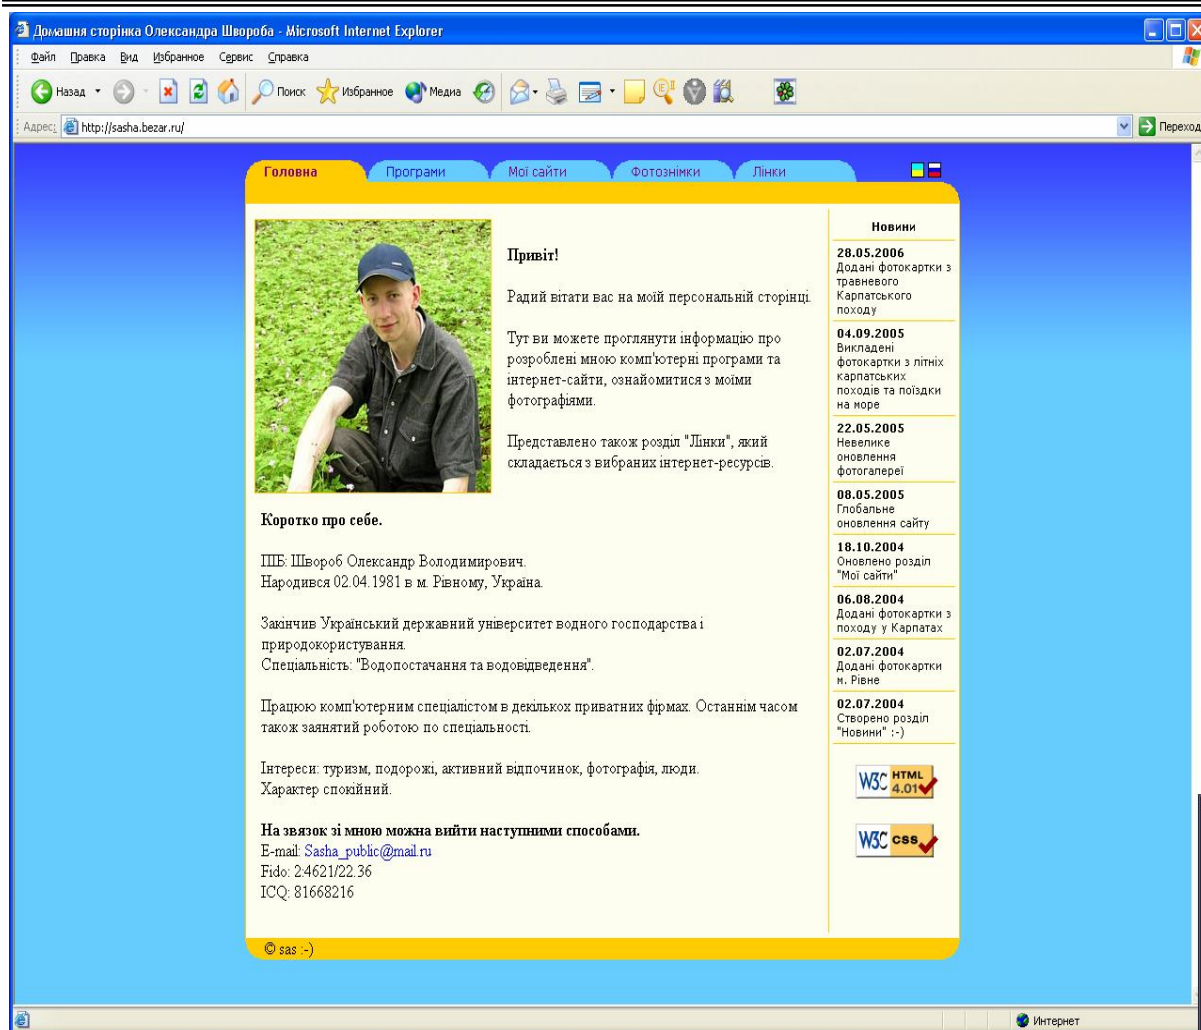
Домашня сторінка Олександра Швороба - Microsoft Internet Explorer

Файл Правка Вид Избранное Сервис Справка

Назад Поиск Избранное Медиа

Адрес http://sasha.bezar.ru/ Переход

Головна Програми Мої сайти Фотознімки Лінки

Привіт!

Радий вітати вас на моїй персональній сторінці.

Тут ви можете проглянути інформацію про розроблені мною комп'ютерні програми та інтернет-сайти, ознайомитися з моїми фотографіями.

Представлено також розділ "Лінки", який складається з вибраних інтернет-ресурсів.

Коротко про себе.

ПІБ: Швороб Олександр Володимирович.
Народився 02.04.1981 в м. Рівному, Україна.

Закінчив Український державний університет водного господарства і природокористування.
Спеціальність: "Водопостачання та водовідведення".

Працюю комп'ютерним спеціалістом в декількох приватних фірмах. Останнім часом також заянятий роботою по спеціальності.

Інтереси: туризм, подорожі, активний відпочинок, фотографія, люди.
Характер спокійний.

На звязок зі мною можна вийти наступними способами.
E-mail: Sasha_public@mail.ru
Fido: 2:4621/22.36
ICQ: 81668216

Новини

28.05.2006
Додані фотокартки з травневого Карпатського походу

04.09.2005
Викладені фотокартки з літніх карпатських походів та поїздки на море

22.05.2005
Невелике оновлення фотогалереї

08.05.2005
Глобальне оновлення сайту

18.10.2004
Оновлено розділ "Мої сайти"

06.08.2004
Додані фотокартки з походу у Карпатах

02.07.2004
Додані фотокартки м. Рівне

02.07.2004
Створено розділ "Новини" :-)

W3C HTML 4.01
W3C CSS

© sas :-)

Интернет